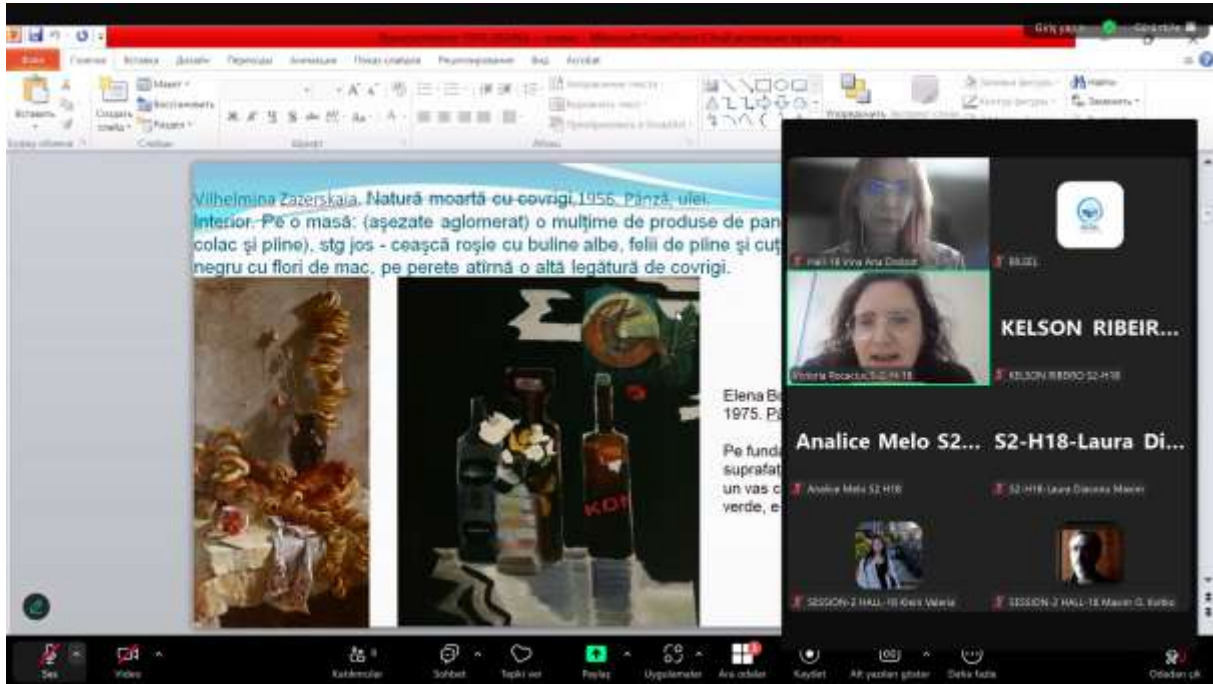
Vilhelmina Zazerskaia. Natură moartă cu covrigi 1956. Pânză, ulei. Interior. Pe o masă: (așezate aglomerat) o mulțime de produse de pan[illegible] colac și pâine), stg jos - ceașcă roșie cu buline albe, felii de pâine și cuț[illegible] negru cu flori de mac, pe perete atîrnă o altă legătură de covrigi.

Elena B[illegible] 1975. P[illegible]

Pe fund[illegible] suprafat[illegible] un vas c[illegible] verde, e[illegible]

KDN

HALL-18 Vina Ana Dodoot

BILGEL

KELSON RIBEIR...

Victoria Rocaciu S2-H18

KELSON RIBEIRO S2-H18

Analice Melo S2...

S2-H18-Laura Di...

Analice Melo S2 H18

S2-H18-Laura Dalonna Maxim

SESSION-2 HALL-18 Klein Valeria

SESSION-2 HALL-18 Maxim G. Kolbo

Giriş yapın

Görüntüle

Ses

Video

Katılımcılar

Sohbet

Tepki ver

Paylaş

Uygulamalar

Ara odalar

Kaydet

Alt yazıları göster

Daha fazla

Odadan çık